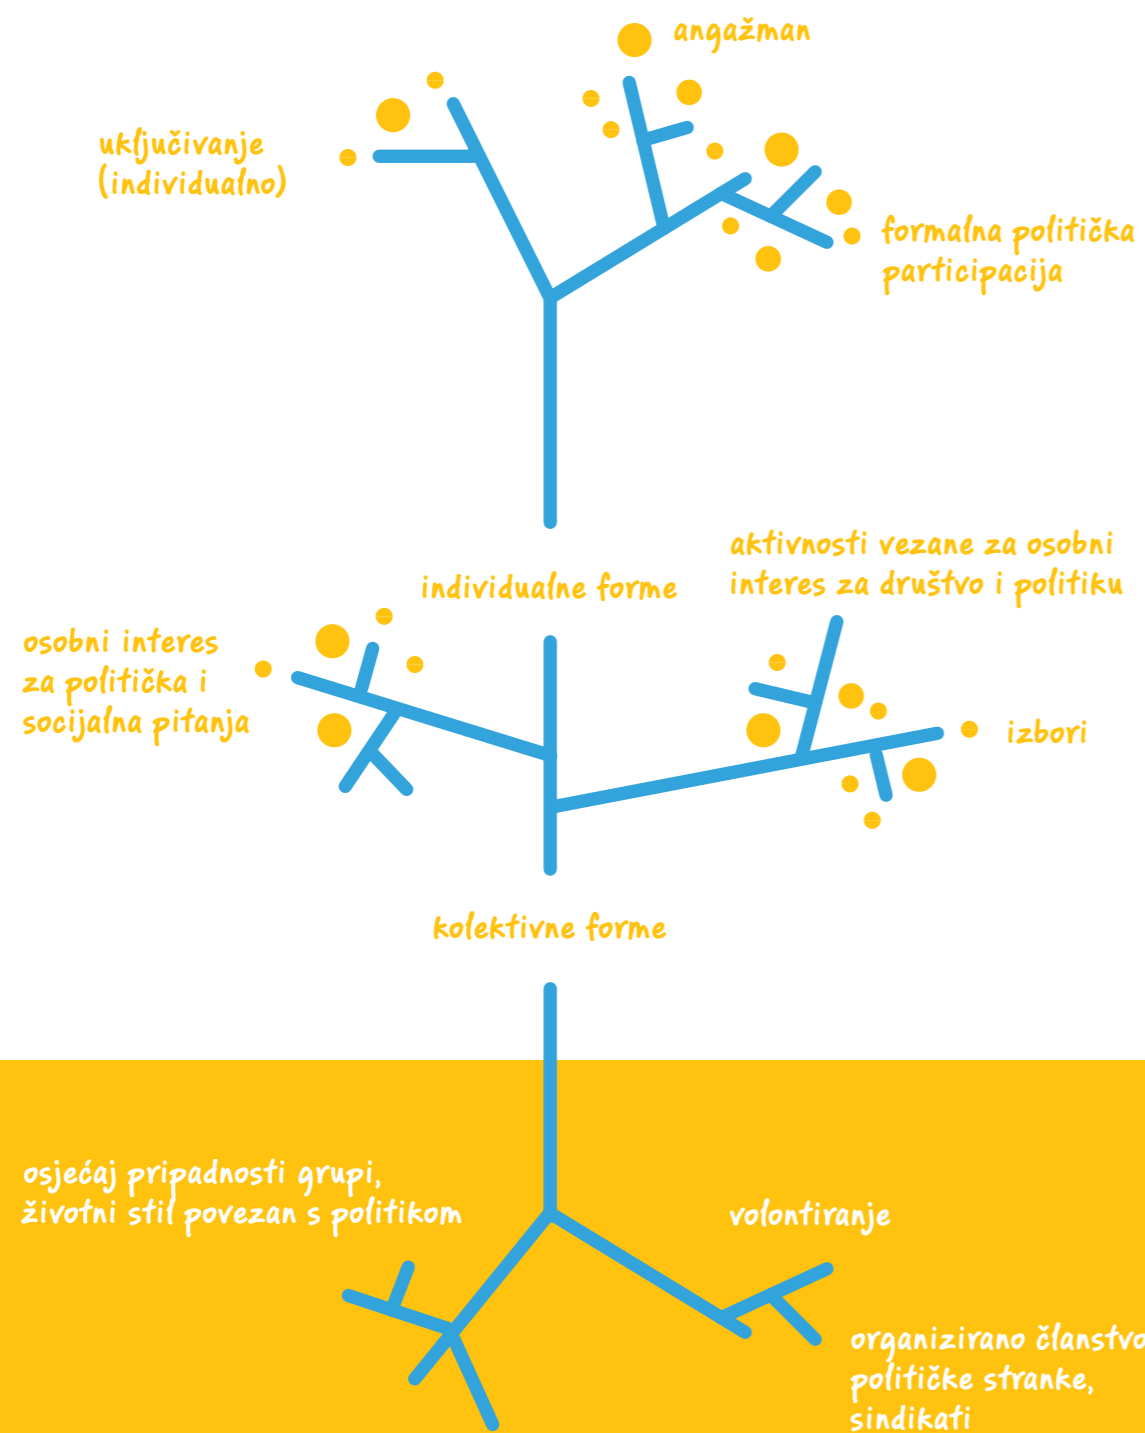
angažman

uključivanje (individualno)

formalna politička participacija

individualne forme

aktivnosti vezane za osobni interes za društvo i politiku

osobni interes za politička i socijalna pitanja

izbori

kolektivne forme

osjećaj pripadnosti grupi, životni stil povezan s politikom

volontiranje

organizirano članstvo politické stranke, sindikati